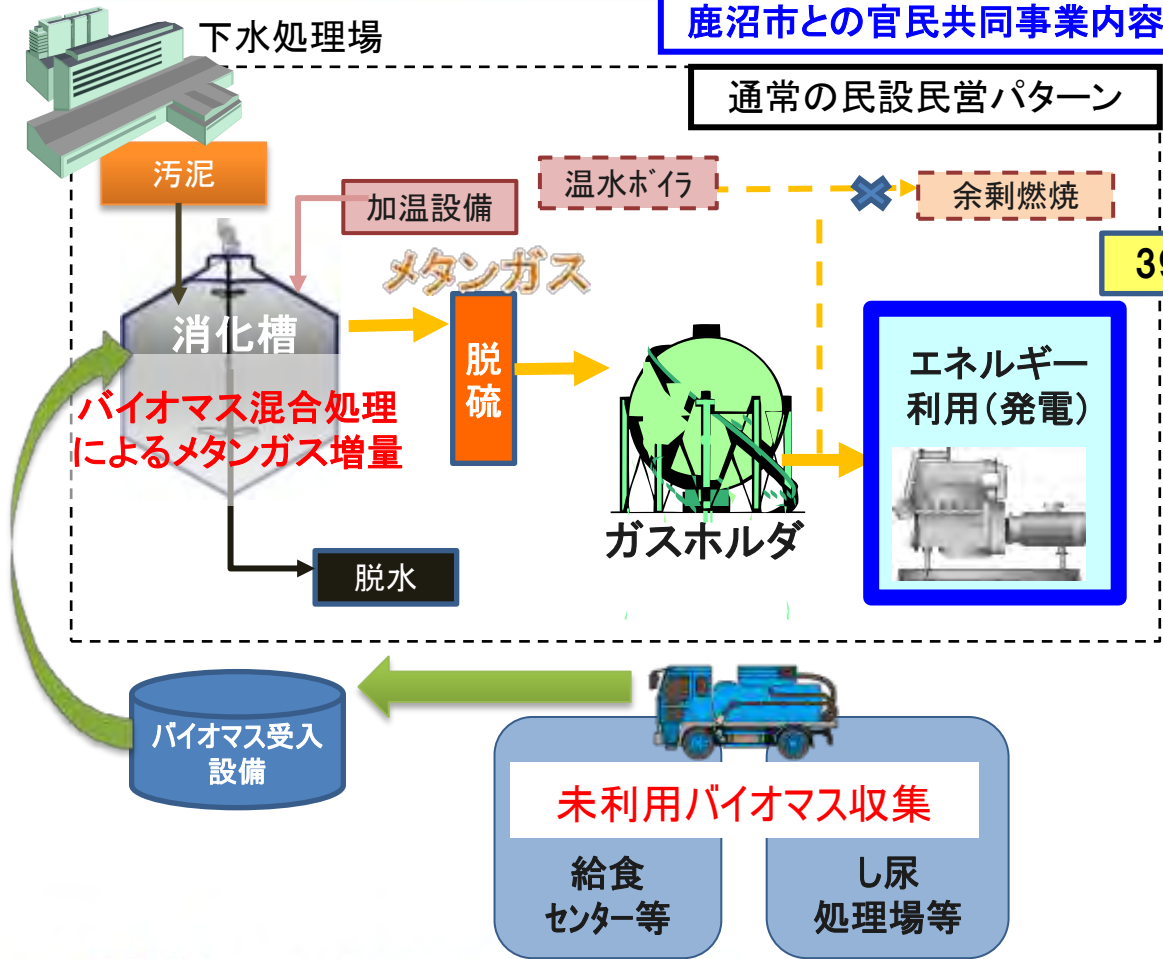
下水処理場

鹿沼市との官民共同事業内容

通常の民設民営パターン

汚泥

加温設備

温水ボイラ

余剰燃焼

39

メタンガス

消化槽

脱硫

バイオマス混合処理によるメタンガス増量

エネルギー利用(発電)

ガスホルダ

脱水

バイオマス受入設備

未利用バイオマス収集

給食センター等

し尿処理場等